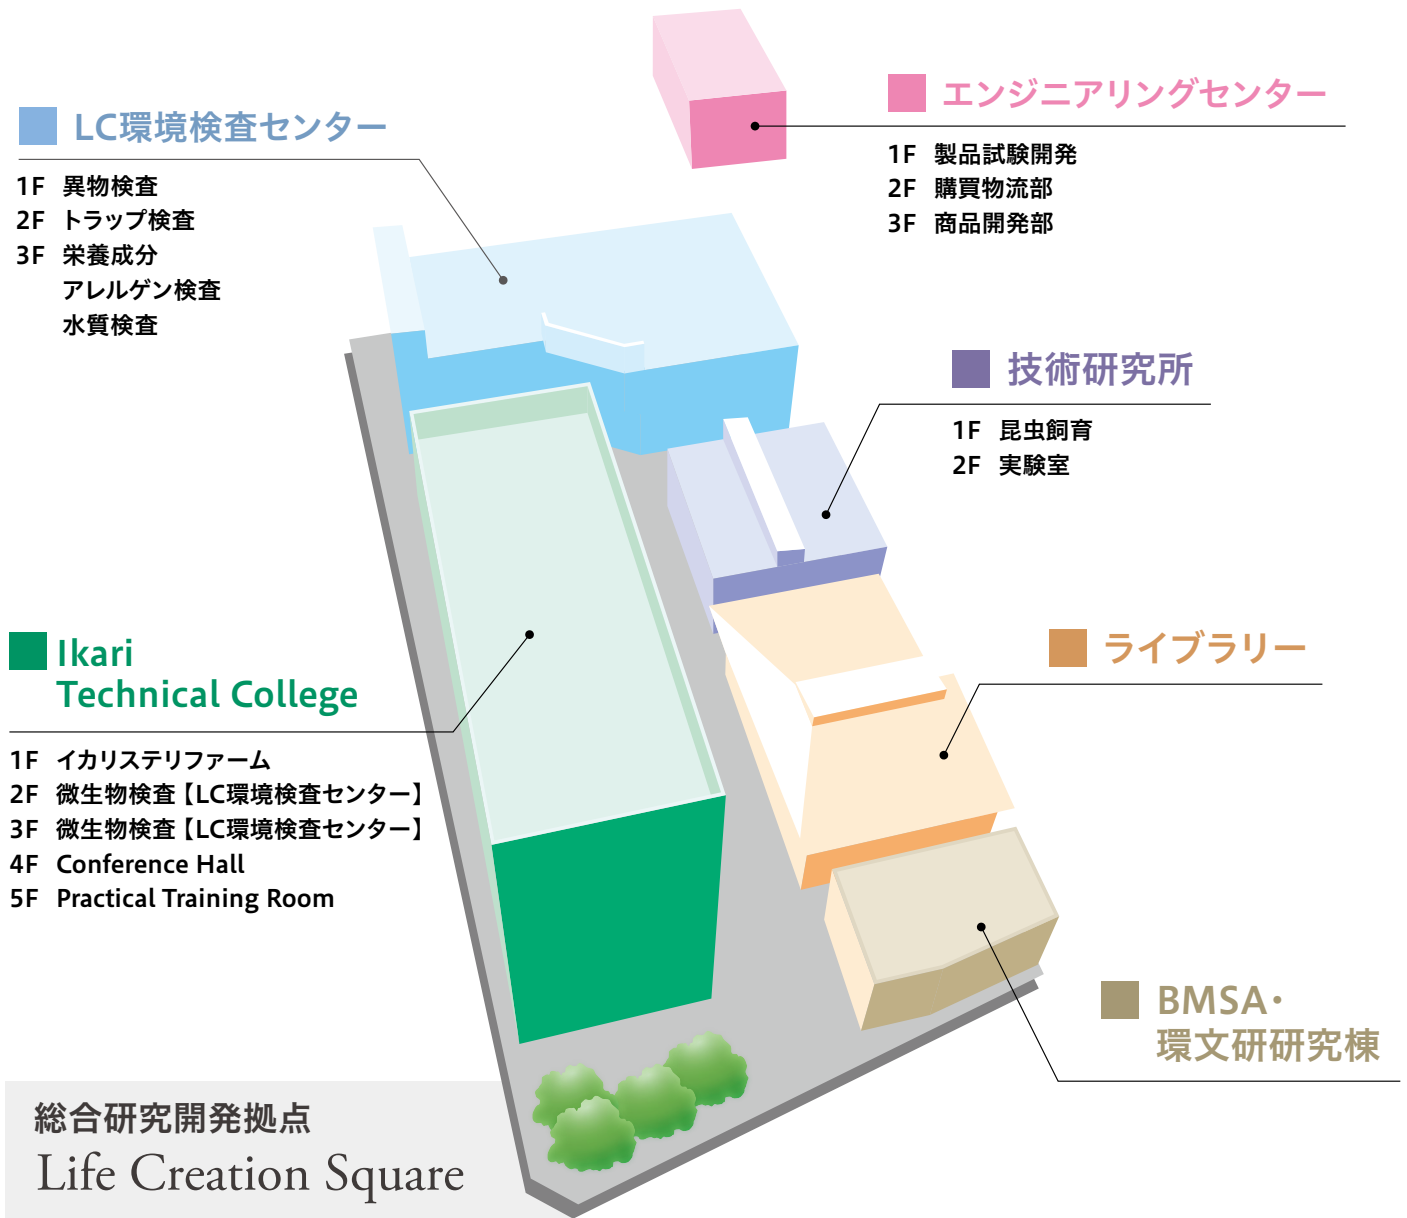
LC環境検査センター

1F 異物検査
2F トラップ検査
3F 栄養成分
アレルゲン検査
水質検査

エンジニアリングセンター

1F 製品試験開発
2F 購買物流部
3F 商品開発部

技術研究所

1F 昆虫飼育
2F 実験室

Ikari Technical College

1F イカリステリファーム
2F 微生物検査【LC環境検査センター】
3F 微生物検査【LC環境検査センター】
4F Conference Hall
5F Practical Training Room

ライブラリー

BMSA・環文研研究棟

総合研究開発拠点
Life Creation Square